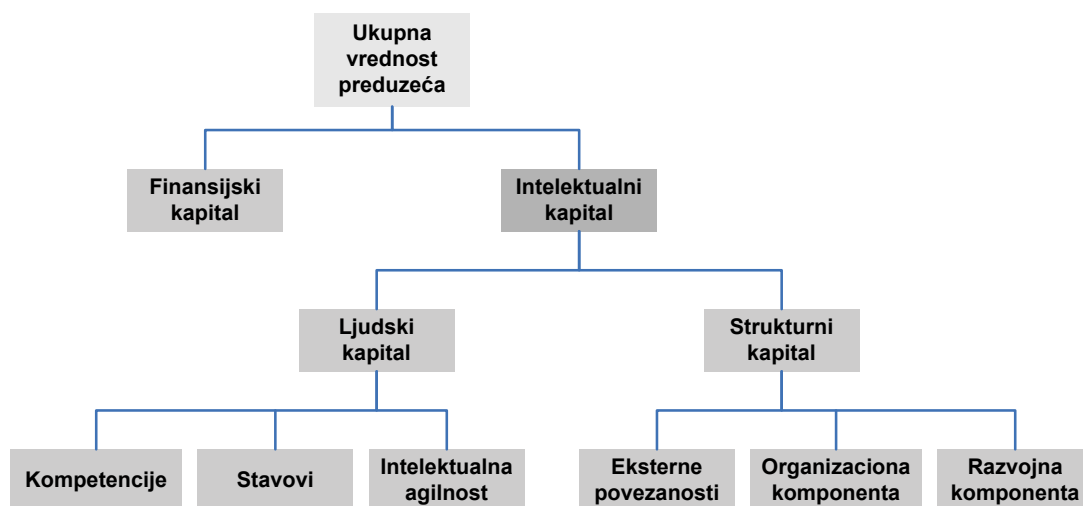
Ukupna vrednost preduzeća

Finansijski kapital

Intelektualni kapital

Ljudski kapital

Strukturni kapital

Kompetencije

Stavovi

Intelektualna agilnost

Eksterne povezanosti

Organizaciona komponenta

Razvojna komponenta